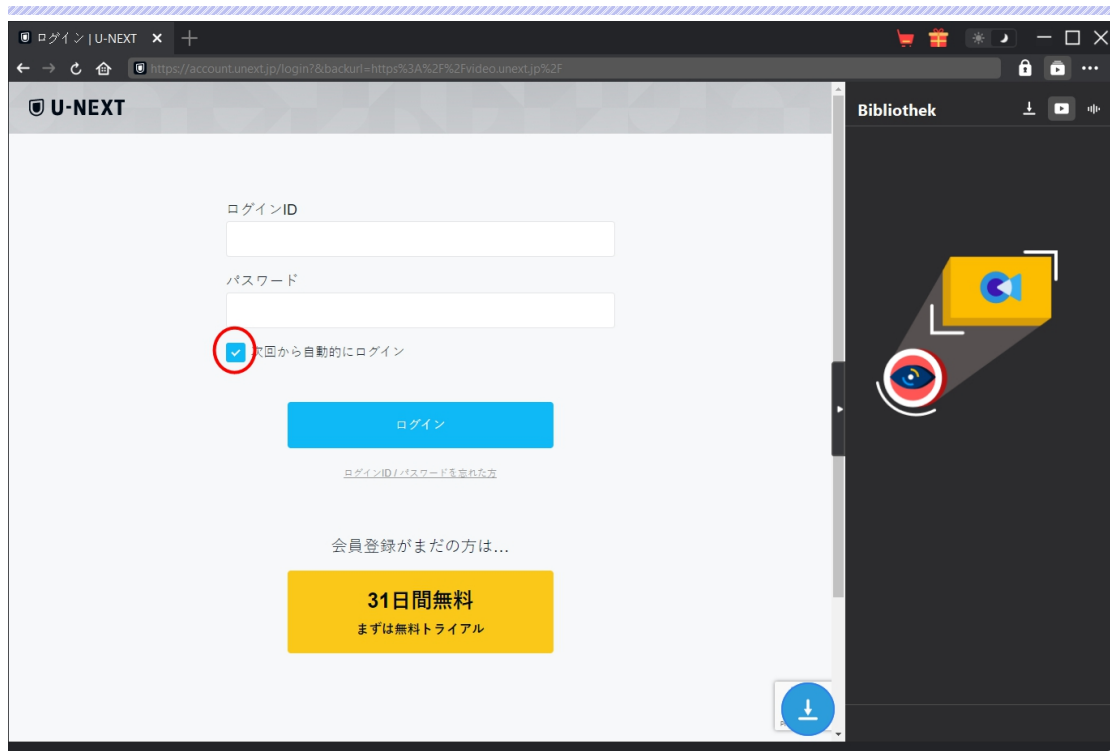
ログイン | U-NEXT ✕ +

https://account.unext.jp/login?&backurl=https%3A%2F%2Fvideo.unext.jp%2F

U-NEXT

Bibliothek

ログインID

パスワード

次回から自動的にログイン

ログイン

ログインID / パスワードを忘れた方

会員登録がまだの方は…

31日間無料
まずは無料トライアル